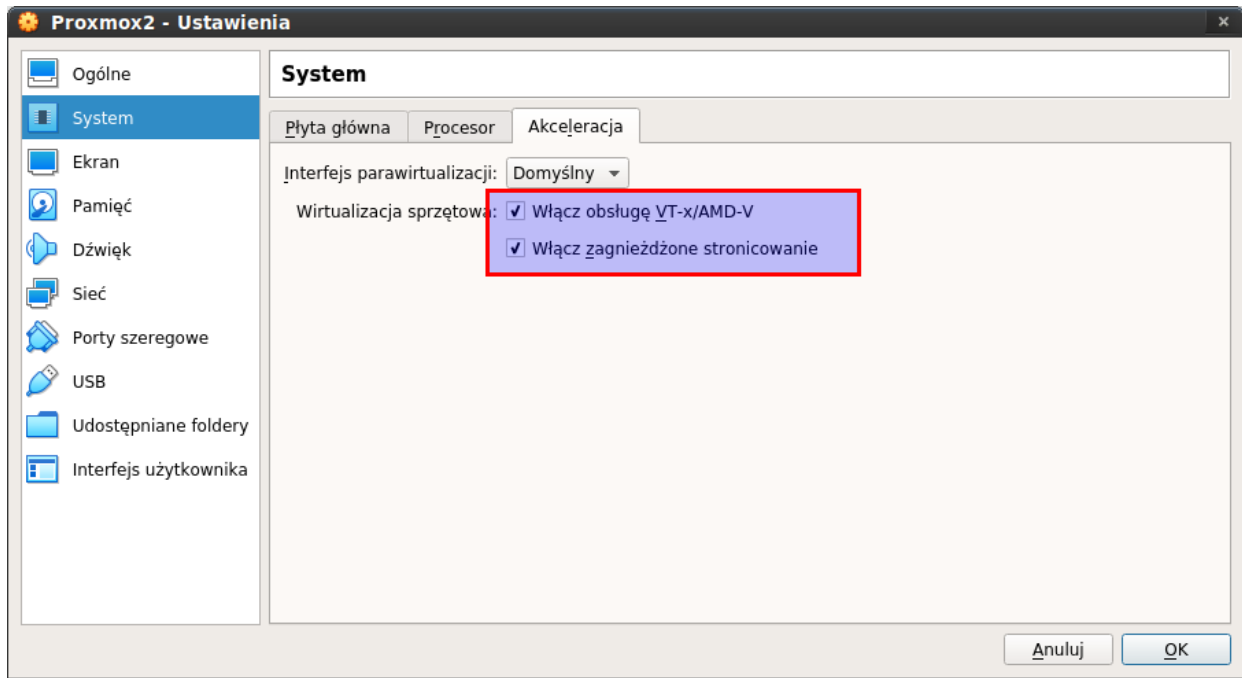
Proxmox2 - Ustawienia

Ogólne
System
Ekran
Pamięć
Dźwięk
Sieć
Porty szeregowe
USB
Udostępniane foldery
Interfejs użytkownika

System

Płyta główna | Procesor | Akceleracja

Interfejs parawirtualizacji: Domyślny

Wirtualizacja sprzętowa: ✔ Włącz obsługę VT-x/AMD-V
✔ Włącz zagnieżdżone stronicowanie

Anuluj | OK